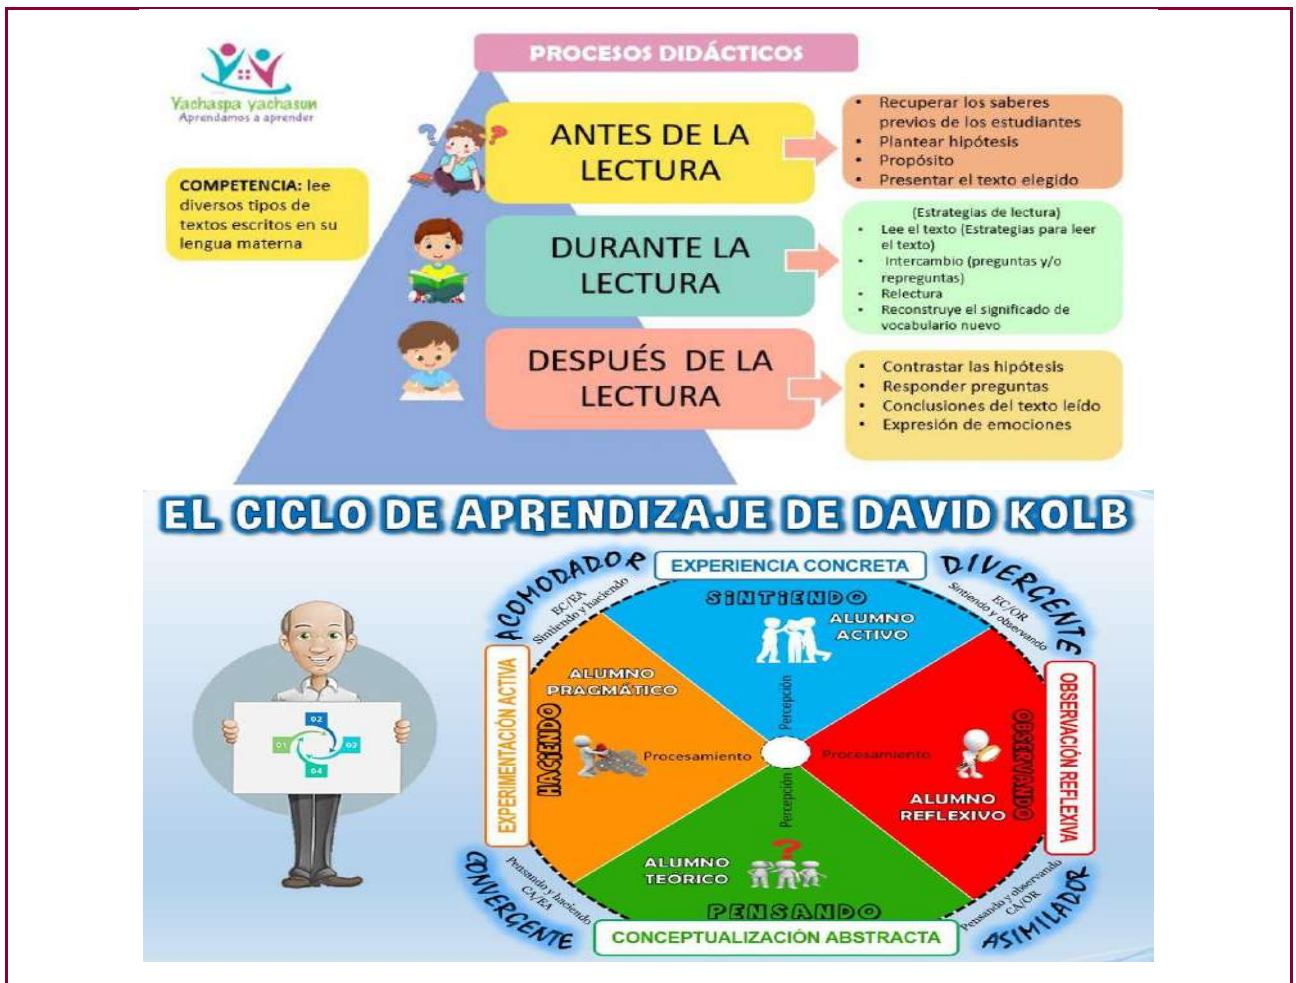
Yachaspa yachasun
Aprendamos a aprender

PROCESOS DIDÁCTICOS

COMPETENCIA: lee diversos tipos de textos escritos en su lengua materna

ANTES DE LA LECTURA

- Recuperar los saberes previos de los estudiantes
- Plantear hipótesis
- Propósito
- Presentar el texto elegido

DURANTE LA LECTURA

(Estrategias de lectura)
- Lee el texto (Estrategias para leer el texto)
- Intercambio (preguntas y/o repreguntas)
- Relectura
- Reconstruye el significado de vocabulario nuevo

DESPUÉS DE LA LECTURA

- Contrastar las hipótesis
- Responder preguntas
- Conclusiones del texto leído
- Expresión de emociones

EL CICLO DE APRENDIZAJE DE DAVID KOLB

EXPERIENCIA CONCRETA

ACOMODADOR
EC/EA
Sintiendo y haciendo

DIVERGENTE
EC/OR
Sintiendo y observando

SINTIENDO
ALUMNO ACTIVO

EXPERIMENTACIÓN ACTIVA
HACIENDO
ALUMNO PRAGMÁTICO

OBSERVACIÓN REFLEXIVA
OBSERVANDO
ALUMNO REFLEXIVO

Percepción
Procesamiento
Procesamiento
Percepción

01 02 03 04

ALUMNO TEÓRICO
PENSANDO

CONVERGENTE
Pensando y haciendo
CA/EA

ASIMILADOR
Pensando y observando
CA/OR

CONCEPTUALIZACIÓN ABSTRACTA